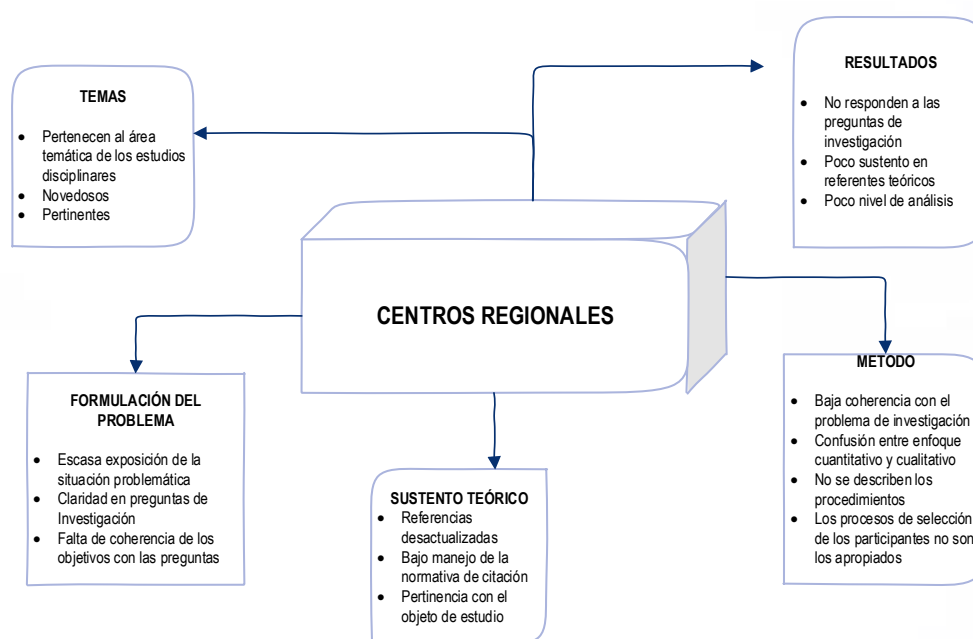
TEMAS

- Pertenecen al área temática de los estudios disciplinares
- Novedosos
- Pertinentes

RESULTADOS

- No responden a las preguntas de investigación
- Poco sustento en referentes teóricos
- Poco nivel de análisis

CENTROS REGIONALES

FORMULACIÓN DEL PROBLEMA

- Escasa exposición de la situación problemática
- Claridad en preguntas de Investigación
- Falta de coherencia de los objetivos con las preguntas

SUSTENTO TEÓRICO

- Referencias desactualizadas
- Bajo manejo de la normativa de citación
- Pertinencia con el objeto de estudio

METODO

- Baja coherencia con el problema de investigación
- Confusión entre enfoque cuantitativo y cualitativo
- No se describen los procedimientos
- Los procesos de selección de los participantes no son los apropiados